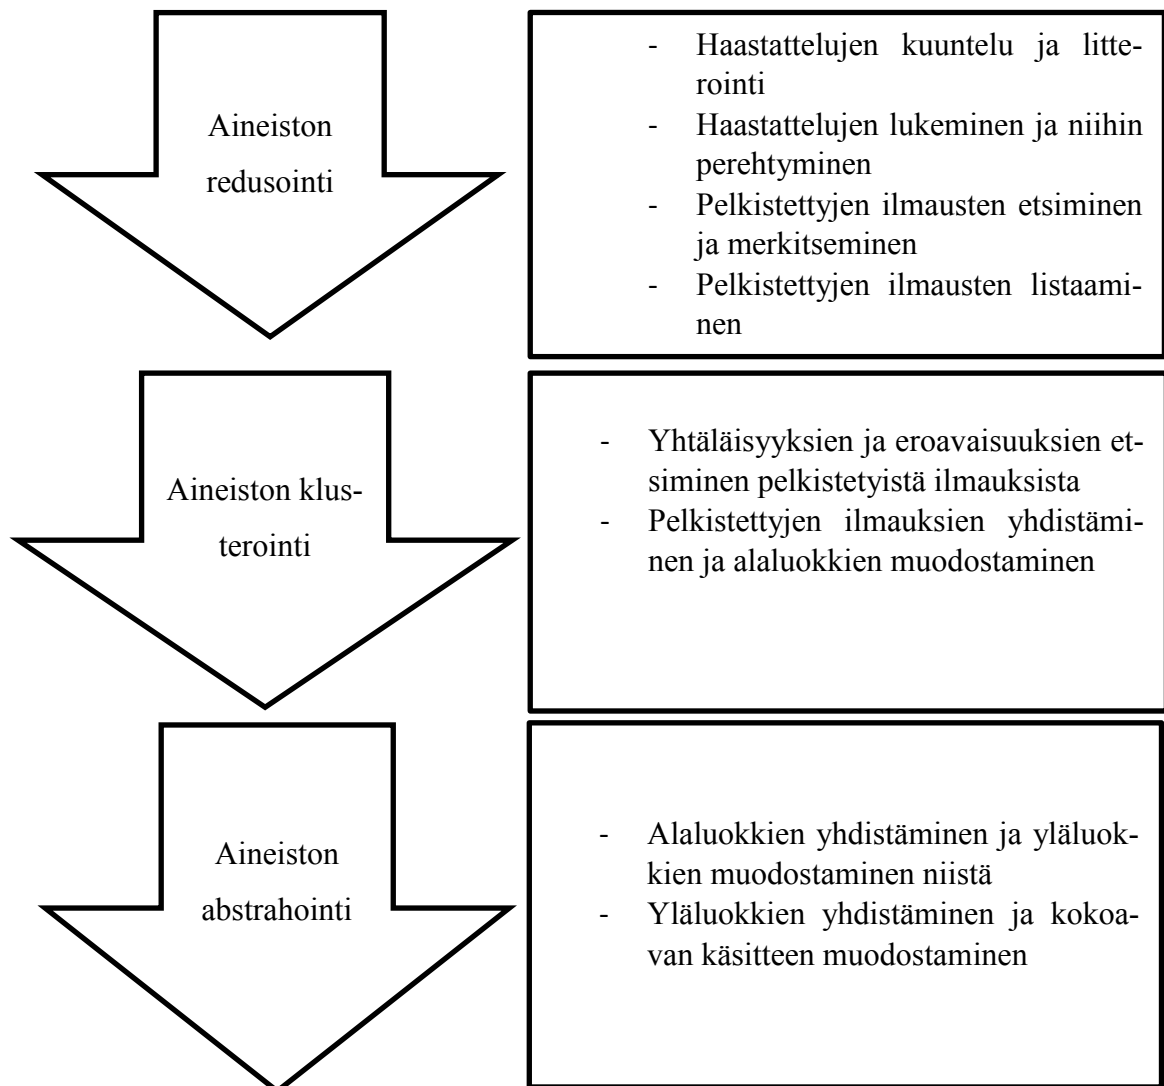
Aineiston redusointi

- Haastattelujen kuuntelu ja litterointi
- Haastattelujen lukeminen ja niihin perehtyminen
- Pelkistettyjen ilmausten etsiminen ja merkitseminen
- Pelkistettyjen ilmausten listaaminen

Aineiston klusterointi

- Yhtäläisyyksien ja eroavaisuuksien etsiminen pelkistetyistä ilmauksista
- Pelkistettyjen ilmauksien yhdistäminen ja alaluokkien muodostaminen

Aineiston abstrahointi

- Alaluokkien yhdistäminen ja yläluokkien muodostaminen niistä
- Yläluokkien yhdistäminen ja kokoavan käsitteen muodostaminen